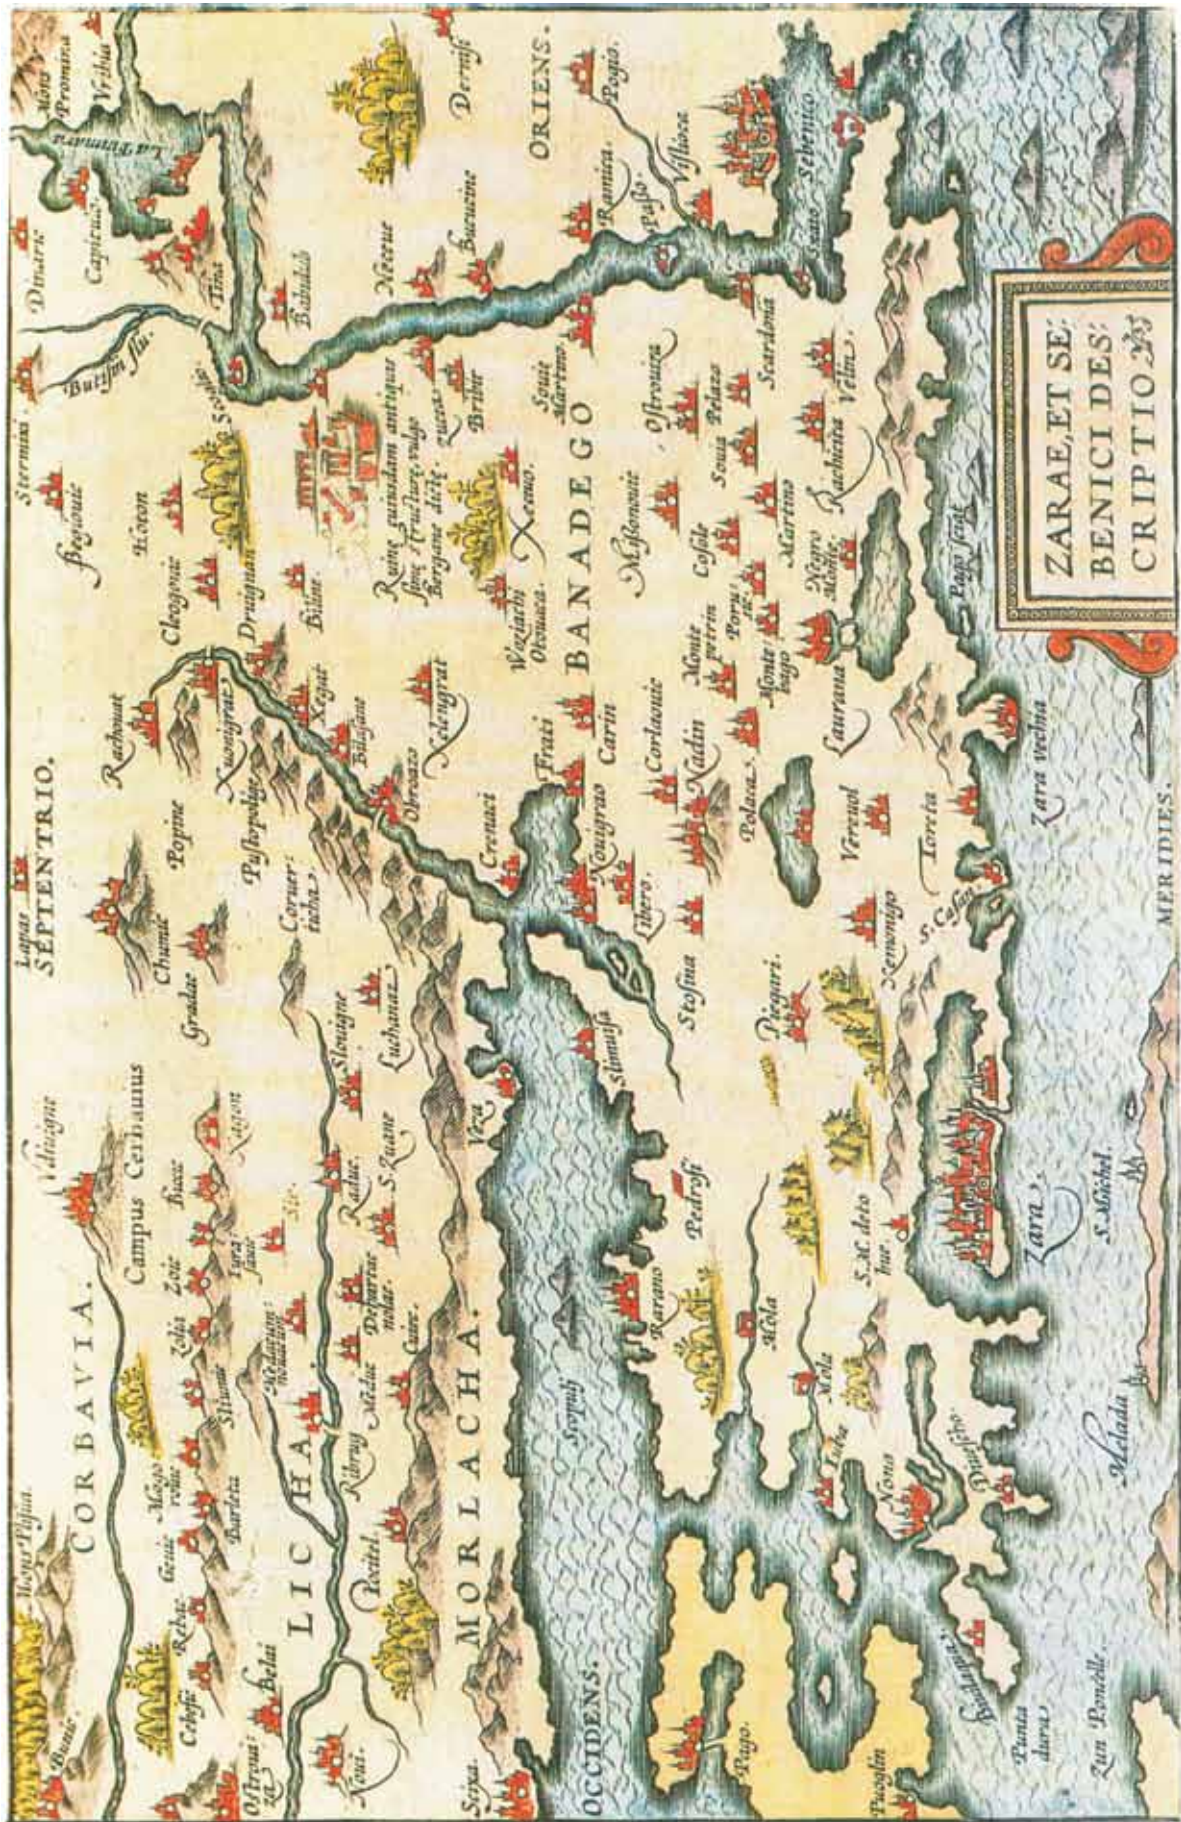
ZARAE, ET SE:
BENICI DES:
CRIPTIO

SEPTENTRIO.
ORIENS.
MERIDIES.
OCCIDENS.

CORBAVIA.
Campus Corbauius
LICHA.
MORLACHA.
BANADEGO

Lapas
Mons Plissiua
Bunic
Celessic
Rebric
Gestic
Mogorolic
Zolia
Zoic
Biatz
Vdiuigne
Barleta
Sliuinic
Medaerum
Lozesaic
Kotzen
Sic
Ostroui
Belai
Noui
Podtel
Kitrug
Medue
Dessuriae
Cuisr.
Radue.
S. Zuane
Slouigne
Luchauaz
Chumic
Gradac
Popine
Rathnut
Pustopoli
Coruer tiche
Xuonigrat
Cleognic
Druignan
Kozon
Bojouic
Sterniza
Dinaric
Butisin flu.
Capitruit
La Bimara
Mosto
Promisna
Vrbila
Tinis
Balbuchi
Scardo
Netore
Buruine
Dernis
Bilinc
Xegar
Bilisane
Obrozzo
Xelengrat
Ruine quindam antiquae structure vulgo Bergane dictae
Bribir
Xemo.
Sonit Martino
Ostrouiza
Pessa
Vissiace
Rauniza
Pogio
Sebenico
Scadno
Scardona
Velin
Rachitiza
Martino
Sona
Pelaze
Cossic
Poru
Monte petrin
Monte pago
Negro Monte
Laurana
Pago Scoit
Zara vechia
Toreta
Vercaul
Polaca
Nadin
Corlauic
Carin
Frati
Wezarh Obreuaca
Mislouic
Crenaci
Nouigrad
Lilero
Stosina
Pieguri
Kemonigo
S. Cassan
Zara
S. Michel
Slimnissa
Pedrost
Vrsa
Sersnus
Karano
Mola
Mela
S. M. de to hue
Nona
Tuba
Puuslio
Meladia
Punta dura
Zun Ponelle
Pucegno
Pago
Scaza